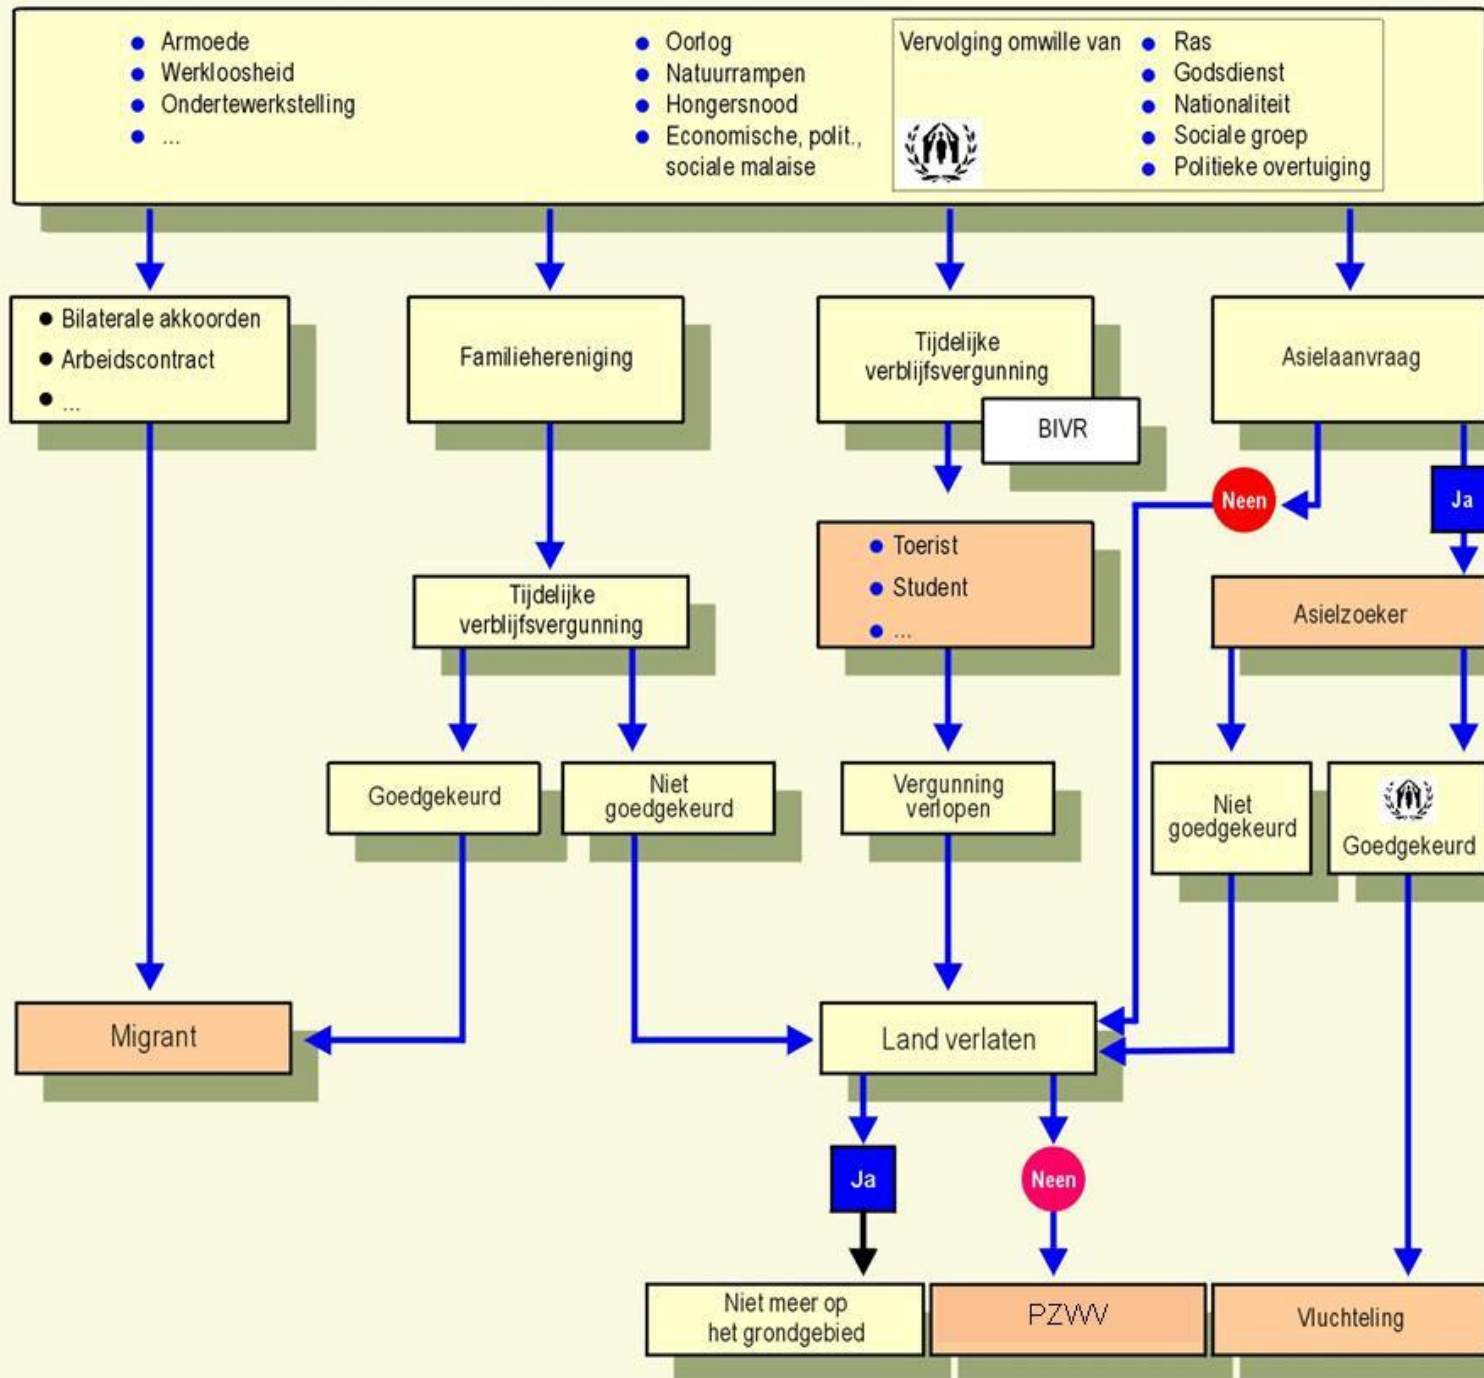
- Armoede
- Werkloosheid
- Ondertewerkstelling
- ...

- Oorlog
- Natuurrampen
- Hongersnood
- Economische, polit., sociale malaise

Vervolging omwille van
- Ras
- Godsdienst
- Nationaliteit
- Sociale groep
- Politieke overtuiging

- Bilaterale akkoorden
- Arbeidscontract
- ...

Familiehereniging

Tijdelijke verblijfsvergunning

BIVR

Asielaanvraag

Neen

Ja

- Toerist
- Student
- ...

Tijdelijke verblijfsvergunning

Asielzoeker

Goedgekeurd

Niet goedgekeurd

Vergunning verlopen

Niet goedgekeurd

Goedgekeurd

Migrant

Land verlaten

Ja

Neen

Niet meer op het grondgebied

PZWV

Vluchteling